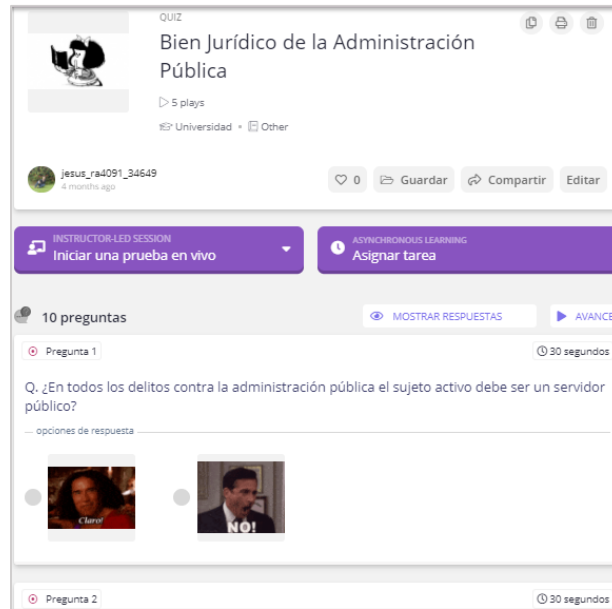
QUIZ

Bien Jurídico de la Administración Pública

5 plays

Universidad • Other

jesus_ra4091_34649
4 months ago

0 Guardar Compartir Editar

INSTRUCTOR-LED SESSION
Iniciar una prueba en vivo

ASYNCHRONOUS LEARNING
Asignar tarea

10 preguntas

MOSTRAR RESPUESTAS

AVANCE

Pregunta 1

30 segundos

Q. ¿En todos los delitos contra la administración pública el sujeto activo debe ser un servidor público?

opciones de respuesta

Claro!

NO!

Pregunta 2

30 segundos